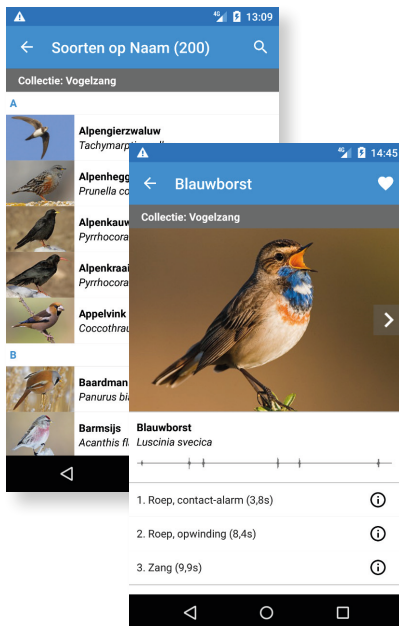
4G 13:09

Soorten op Naam (200)

Collectie: Vogelzang

A

Alpengierzwaluw
Tachymarpti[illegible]

Alpenhegg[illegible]
Prunella co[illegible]

Alpenkauw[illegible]
Pyrrhocora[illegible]

Alpenkraai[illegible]
Pyrrhocora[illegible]

Appelvink
Coccothrau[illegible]

B

Baardman
Panurus bi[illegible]

Barmsijs
Acanthis fl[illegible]

4G 14:45

Blauwborst

Collectie: Vogelzang

Blauwborst
Luscinia svecica

1. Roep, contact-alarm (3,8s)

2. Roep, opwinding (8,4s)

3. Zang (9,9s)